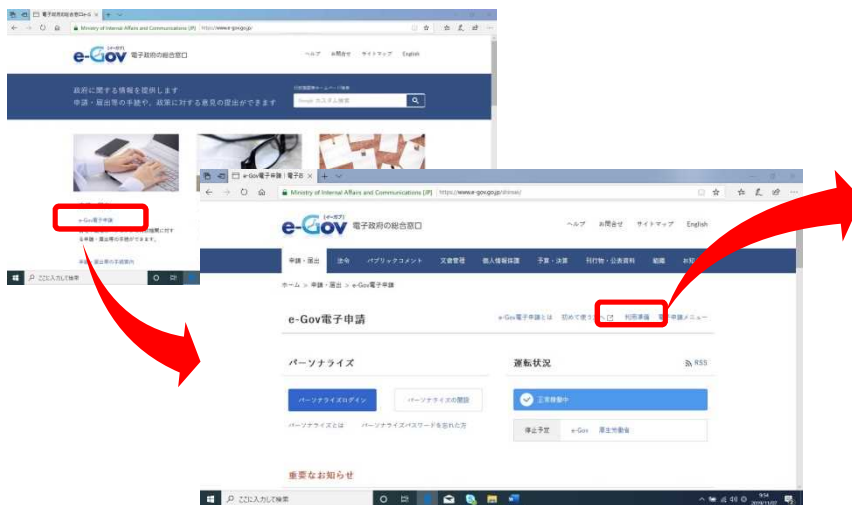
電子政府の総合窓口e-G ×
Ministry of Internal Affairs and Communications [JP] https://www.e-gov.go.jp/
e-Gov (イーガブ) 電子政府の総合窓口
ヘルプ お問合せ サイトマップ English
政府に関する情報を提供します
申請・届出等の手続や、政策に対する意見の提出ができます
Google カスタム検索
e-Gov電子申請
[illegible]
ここに入力して検索

e-Gov電子申請 | 電子政 ×
Ministry of Internal Affairs and Communications [JP] https://www.e-gov.go.jp/shinsei/
e-Gov (イーガブ) 電子政府の総合窓口
ヘルプ お問合せ サイトマップ English
申請・届出 法令 パブリックコメント 文書管理 個人情報保護 予算・決算 刊行物・公表資料 組織 お知
ホーム > 申請・届出 > e-Gov電子申請
e-Gov電子申請
e-Gov電子申請とは 初めて使う方へ 利用準備 電子申請メニュー
パーソナライズ
パーソナライズログイン
パーソナライズの登録
パーソナライズとは パーソナライズパスワードを忘れた方
運転状況
RSS
正常稼働中
停止予定 e-Gov 厚生労働省
重要なお知らせ
ここに入力して検索
9:54
2019/11/07